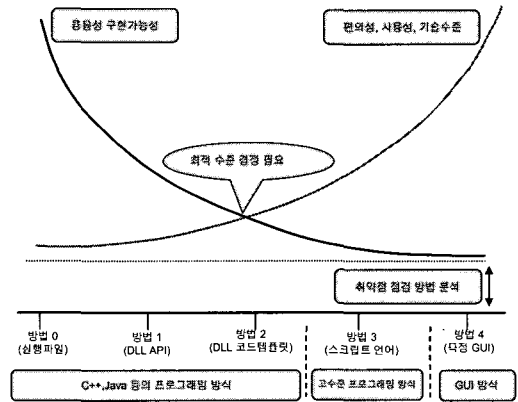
응용성 구현가능성

편의성, 사용성, 기술수준

최적 수준 결정 필요

취약점 점검 방법 분석

방법 0
(실행파일)

방법 1
(DLL API)

방법 2
(DLL 코드템플릿)

방법 3
(스크립트 언어)

방법 4
(특정 GUI)

C++,Java 등의 프로그래밍 방식

고수준 프로그래밍 방식

GUI 방식